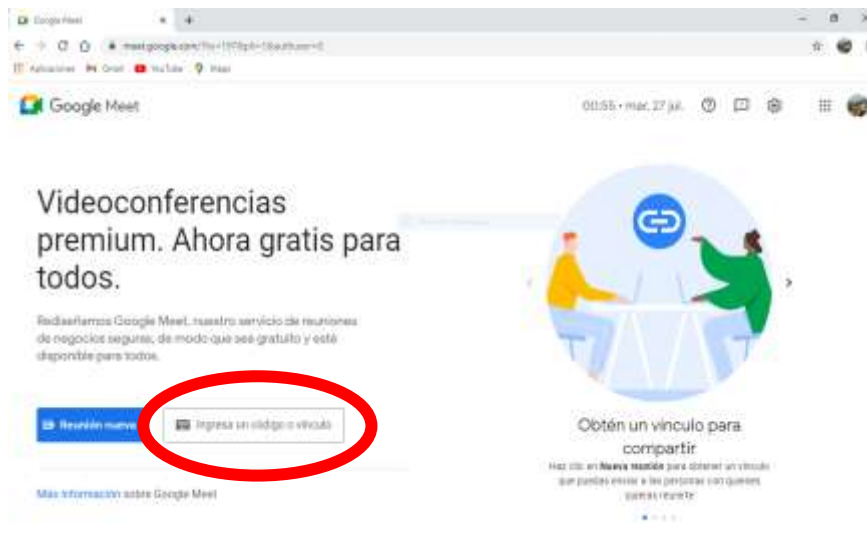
Google Meet

meet.google.com/?hs=197&pli=1&authuser=0

Aplicaciones Gmail YouTube Maps

Google Meet

00:55 • mar, 27 jul.

Videoconferencias premium. Ahora gratis para todos.

Rediseñamos Google Meet, nuestro servicio de reuniones de negocios seguras, de modo que sea gratuito y esté disponible para todos.

Reunión nueva

Ingresa un código o vínculo

Más información sobre Google Meet

Obtén un vínculo para compartir

Haz clic en Nueva reunión para obtener un vínculo que puedas enviar a las personas con quienes quieras reunirte